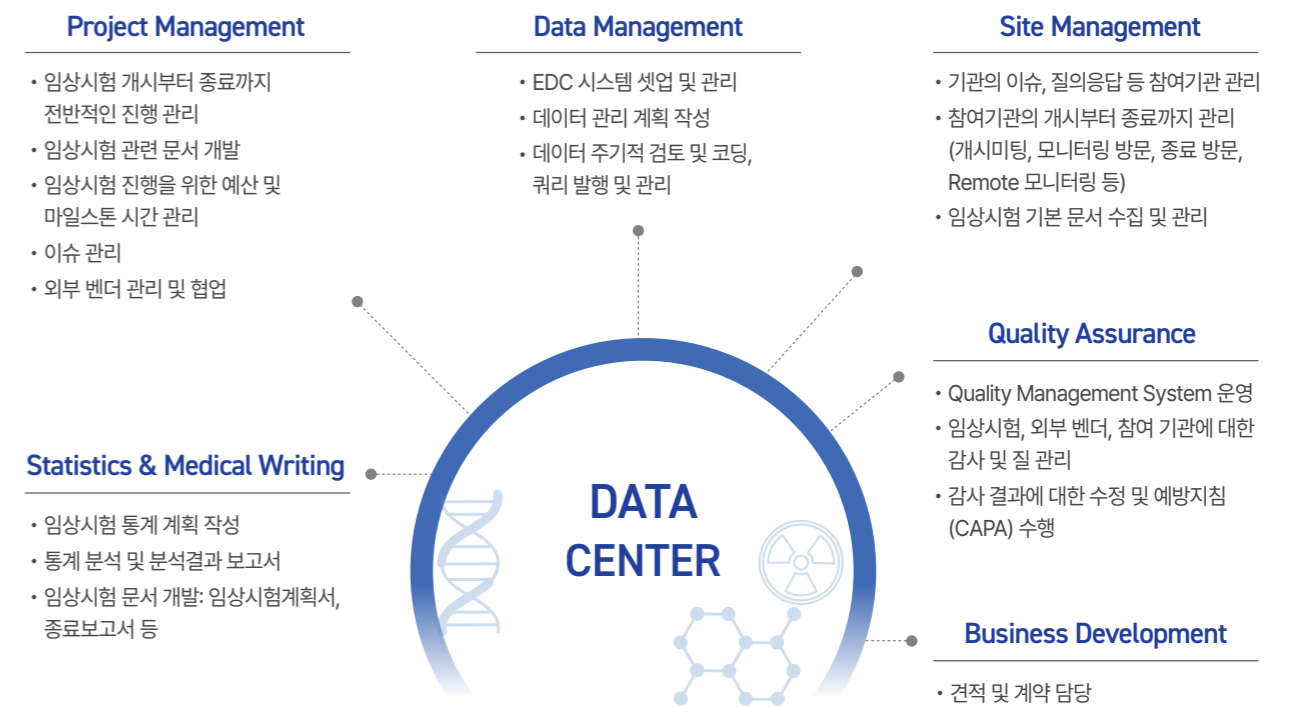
Project Management

• 임상시험 개시부터 종료까지 전반적인 진행 관리
• 임상시험 관련 문서 개발
• 임상시험 진행을 위한 예산 및 마일스톤 시간 관리
• 이슈 관리
• 외부 벤더 관리 및 협업

Data Management

• EDC 시스템 셋업 및 관리
• 데이터 관리 계획 작성
• 데이터 주기적 검토 및 코딩, 쿼리 발행 및 관리

Site Management

• 기관의 이슈, 질의응답 등 참여기관 관리
• 참여기관의 개시부터 종료까지 관리 (개시미팅, 모니터링 방문, 종료 방문, Remote 모니터링 등)
• 임상시험 기본 문서 수집 및 관리

Quality Assurance

• Quality Management System 운영
• 임상시험, 외부 벤더, 참여 기관에 대한 감사 및 질 관리
• 감사 결과에 대한 수정 및 예방지침 (CAPA) 수행

Statistics & Medical Writing

• 임상시험 통계 계획 작성
• 통계 분석 및 분석결과 보고서
• 임상시험 문서 개발: 임상시험계획서, 종료보고서 등

DATA CENTER

Business Development

• 견적 및 계약 담당